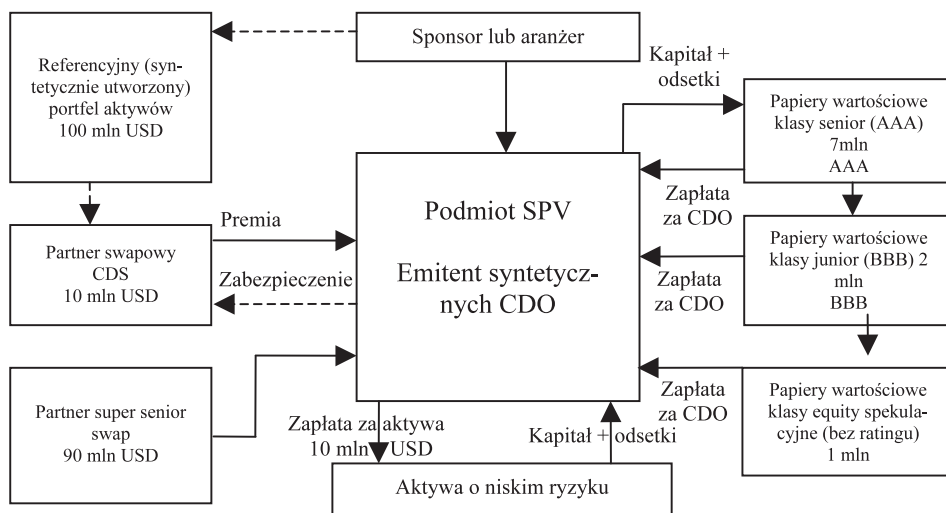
Referencyjny (syntetycznie utworzony) portfel aktywów 100 mln USD

Sponsor lub aranżer

Kapitał + odsetki

Papiery wartościowe klasy senior (AAA) 7mln AAA

Podmiot SPV

Emitent syntetycznych CDO

Zapłata za CDO

Premia

Partner swapowy CDS 10 mln USD

Zabezpieczenie

Papiery wartościowe klasy junior (BBB) 2 mln BBB

Zapłata za CDO

Zapłata za CDO

Papiery wartościowe klasy equity spekulacyjne (bez ratingu) 1 mln

Partner super senior swap 90 mln USD

Zapłata za aktywa 10 mln USD

Kapitał + odsetki

Aktywa o niskim ryzyku